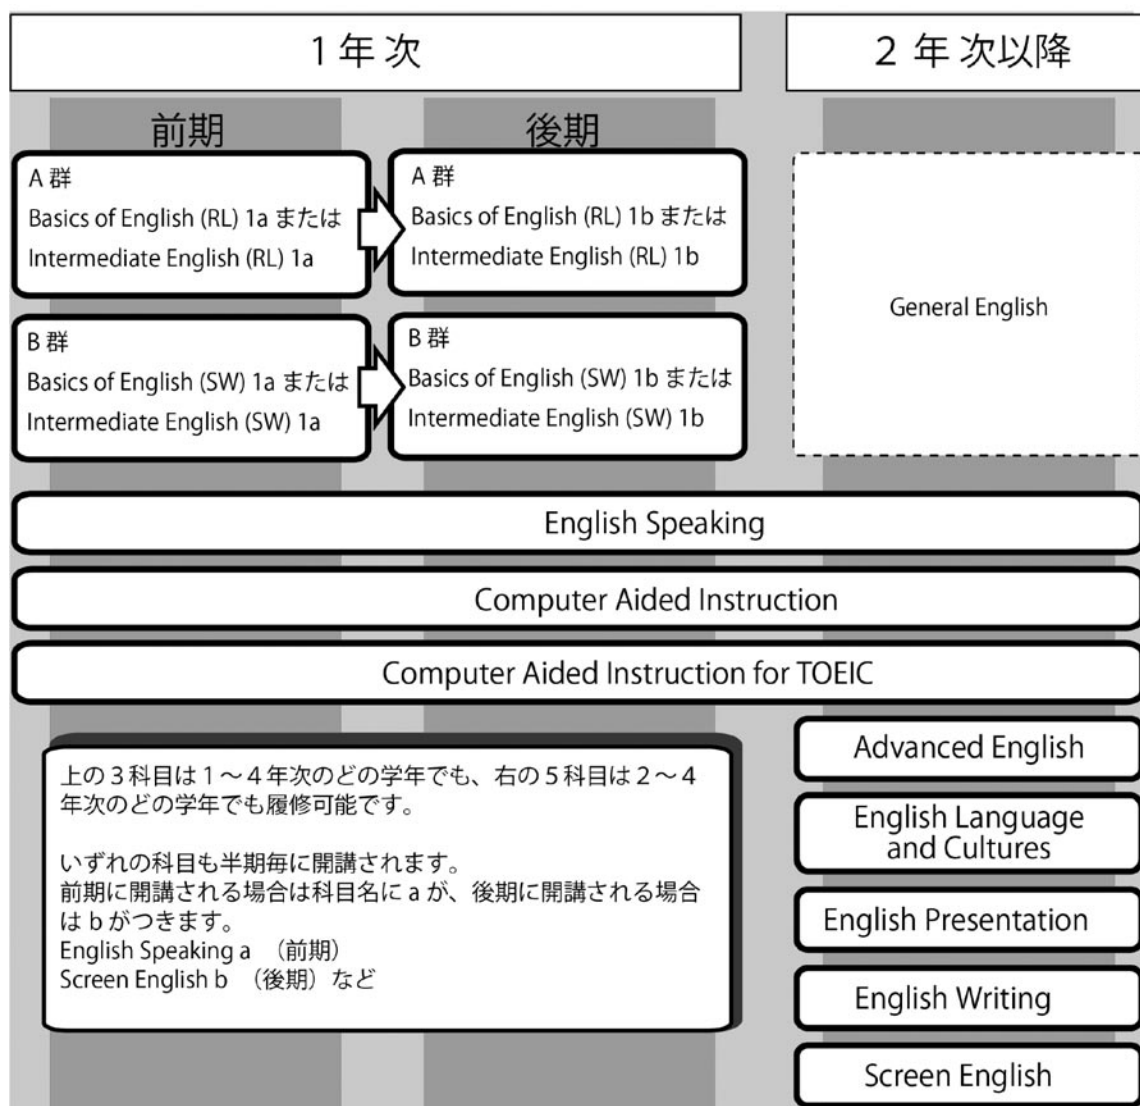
1年次

2年次以降

前期

後期

A 群
Basics of English (RL) 1a または
Intermediate English (RL) 1a

A 群
Basics of English (RL) 1b または
Intermediate English (RL) 1b

General English

B 群
Basics of English (SW) 1a または
Intermediate English (SW) 1a

B 群
Basics of English (SW) 1b または
Intermediate English (SW) 1b

English Speaking

Computer Aided Instruction

Computer Aided Instruction for TOEIC

上の3科目は1～4年次のどの学年でも、右の5科目は2～4年次のどの学年でも履修可能です。

いずれの科目も半期毎に開講されます。
前期に開講される場合は科目名に a が、後期に開講される場合は b がつきます。
English Speaking a （前期）
Screen English b （後期）など

Advanced English

English Language and Cultures

English Presentation

English Writing

Screen English